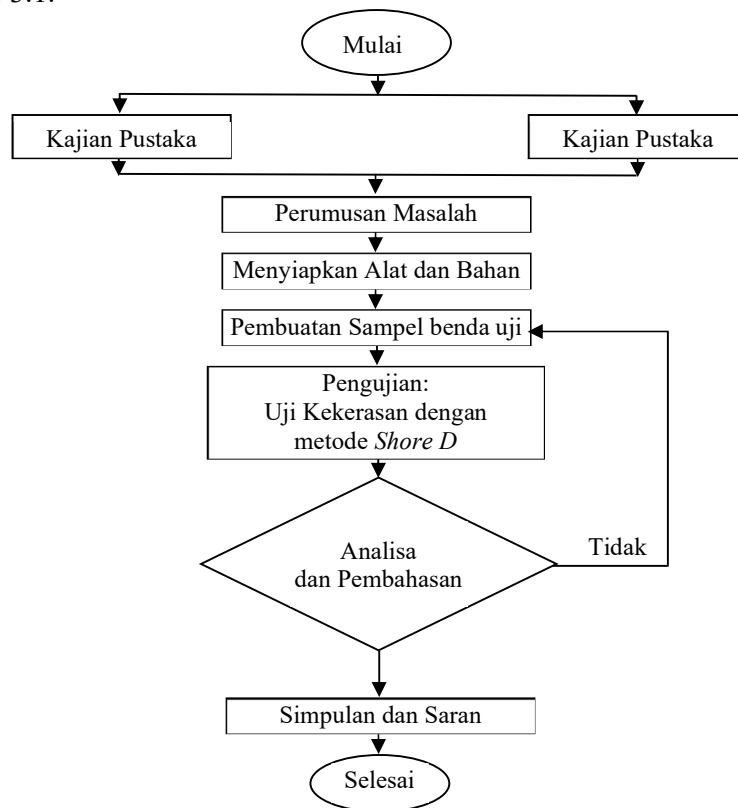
3.1.

Mulai

Kajian Pustaka

Kajian Pustaka

Perumusan Masalah

Menyiapkan Alat dan Bahan

Pembuatan Sampel benda uji

Pengujian:
Uji Kekerasan dengan metode *Shore D*

Analisa dan Pembahasan

Tidak

Simpulan dan Saran

Selesai